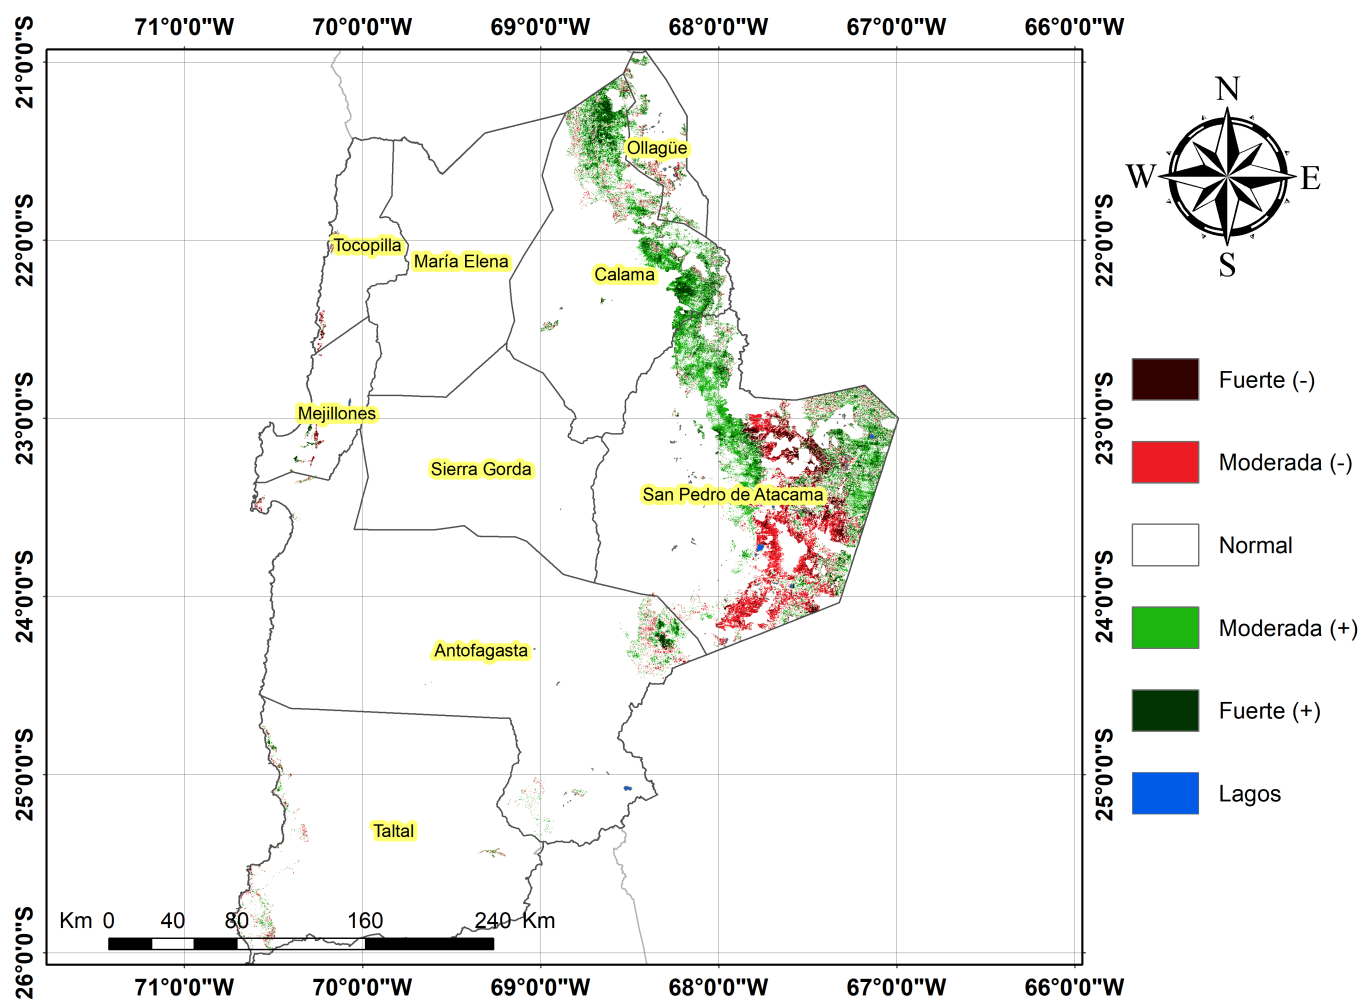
71°0'0"W 70°0'0"W 69°0'0"W 68°0'0"W 67°0'0"W 66°0'0"W

21°0'0"S
22°0'0"S
23°0'0"S
24°0'0"S
25°0'0"S
26°0'0"S

22°0'0"S
23°0'0"S
24°0'0"S
25°0'0"S

N
W E
S

Ollagüe
Tocopilla
María Elena
Calama
Mejillones
Sierra Gorda
San Pedro de Atacama
Antofagasta
Taltal

Fuerte (-)
Moderada (-)
Normal
Moderada (+)
Fuerte (+)
Lagos

Km 0 40 80 160 240 Km

71°0'0"W 70°0'0"W 69°0'0"W 68°0'0"W 67°0'0"W 66°0'0"W